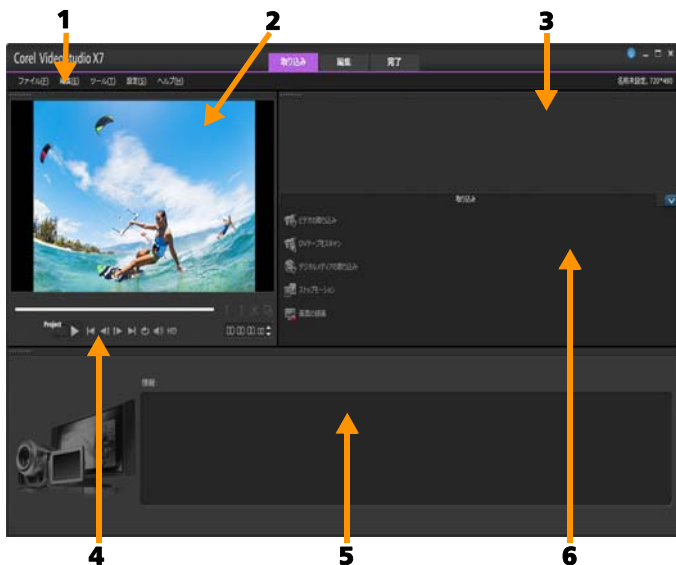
1

2

3

Corel VideoStudio X7

取り込み

編集

完了

ファイル(F)

編集(E)

ツール(T)

設定(S)

ヘルプ(H)

名前未設定, 720*480

取り込み

ビデオの取り込み

DVテープをスキャン

デジタルメディアの取り込み

ストップモーション

画面の録画

Project

00:00:00:00

情報

4

5

6